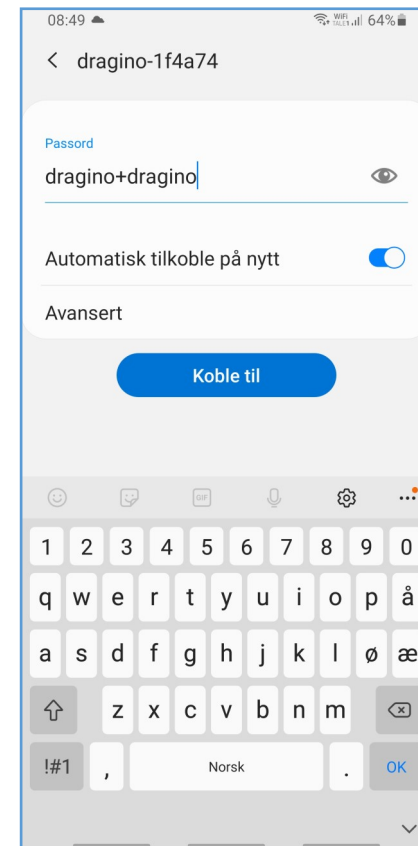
08:49
WIFI 64%

< dragino-1f4a74

Passord
dragino+dragino

Automatisk tilkoble på nytt

Avansert

Koble til

GIF

1 2 3 4 5 6 7 8 9 0
q w e r t y u i o p å
a s d f g h j k l ø æ
z x c v b n m
!#1 , Norsk . OK